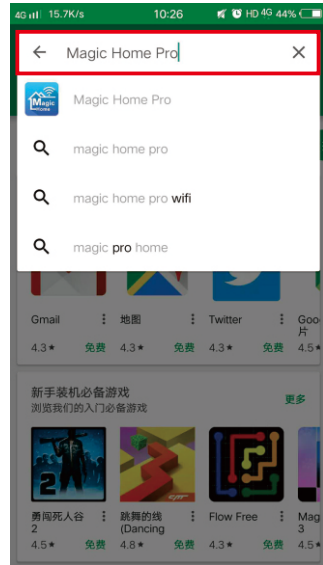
4G 15.7K/s 10:26 HD 4G 44%

Magic Home Pro

Magic Home Pro

magic home pro

magic home pro wifi

magic pro home

Gmail 4.3★ 免费
地图 4.3★ 免费
Twitter 4.3★ 免费
Goo 片 4.5★

新手装机必备游戏
浏览我们的入门必备游戏
更多

勇闯死人谷 2 4.5★ 免费
跳舞的线 (Dancing 4.8★ 免费
Flow Free 4.5★ 免费
Mag 3 4.5★